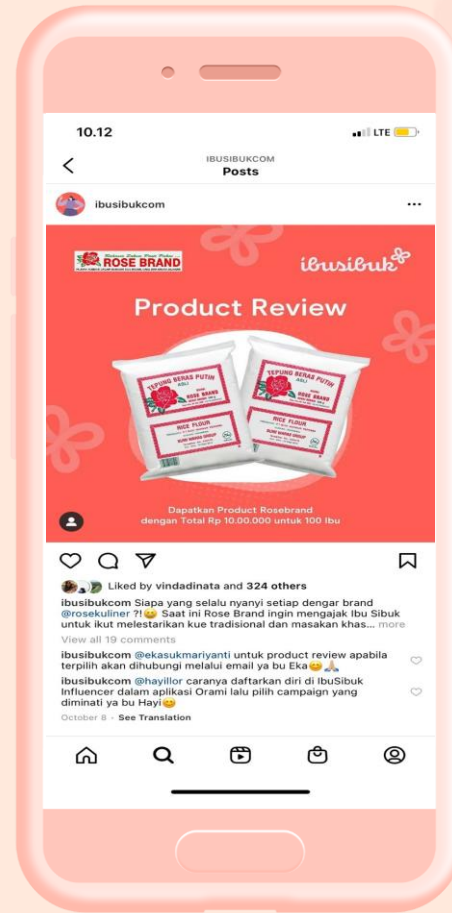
10.12

LTE

IBUSIBUKCOM
Posts

ibusibukcom

ROSE BRAND

ibusibuk

Product Review

TEPUNG BERAS PUTIH
ASLI
ROSE BRAND
RICE FLOUR

TEPUNG BERAS PUTIH
ASLI
ROSE BRAND
RICE FLOUR

Dapatkan Product Rosebrand dengan Total Rp 10.000.000 untuk 100 Ibu

Liked by vindadinata and 324 others

ibusibukcom Siapa yang selalu nyanyi setiap dengar brand @rosekuliner ?! Saat ini Rose Brand ingin mengajak Ibu Sibuk untuk ikut melestarikan kue tradisional dan masakan khas... more

View all 19 comments

ibusibukcom @ekasukmariyanti untuk product review apabila terpilih akan dihubungi melalui email ya bu Eka

ibusibukcom @hayillor caranya daftarkan diri di IbuSibuk Influencer dalam aplikasi Orami lalu pilih campaign yang diminati ya bu Hayi

October 8 · See Translation